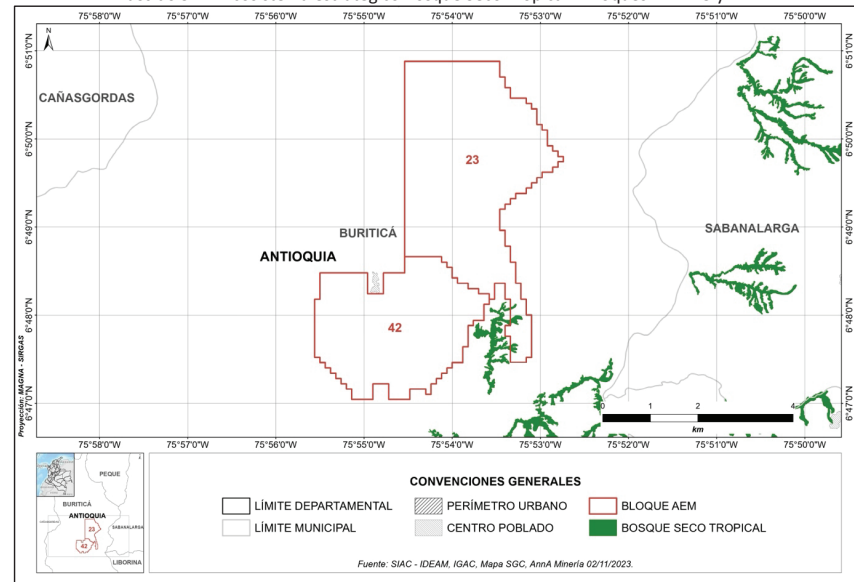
75°58'0"W 75°57'0"W 75°56'0"W 75°55'0"W 75°54'0"W 75°53'0"W 75°52'0"W 75°51'0"W 75°50'0"W

N

6°51'0"N 6°50'0"N 6°49'0"N 6°48'0"N 6°47'0"N

CAÑASGORDAS

23

BURITICÁ

SABANALARGA

ANTIOQUIA

42

0 1 2 4

km

Proyección: MAGNA - SIRGAS

PEQUE

BURITICÁ

ANTIOQUIA

23

SABANALARGA

42

LIBORINA

CONVENCIONES GENERALES

LÍMITE DEPARTAMENTAL

LÍMITE MUNICIPAL

PERÍMETRO URBANO

CENTRO POBLADO

BLOQUE AEM

BOSQUE SECO TROPICAL

Fuente: SIAC - IDEAM, IGAC, Mapa SGC, AnnA Minería 02/11/2023.